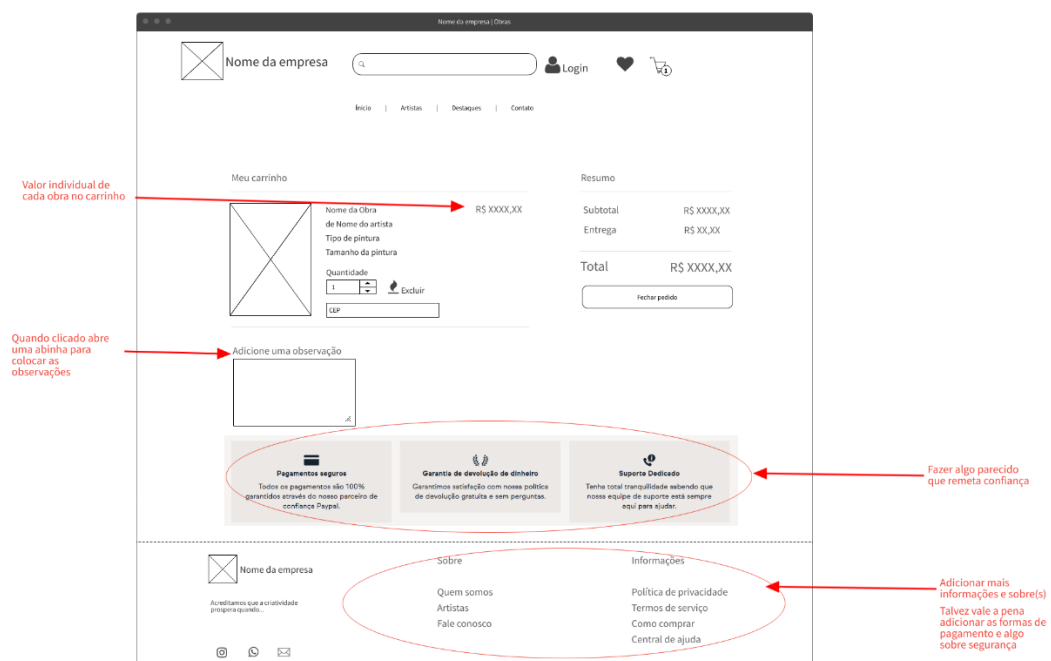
Nome da empresa | Obras

Nome da empresa

Login

1

Início | Artistas | Destaques | Contato

Valor individual de cada obra no carrinho

Meu carrinho

Nome da Obra
de Nome do artista
Tipo de pintura
Tamanho da pintura

R$ XXXX,XX

Quantidade
1
Excluir
CEP

Resumo

| Subtotal | R$ XXXX,XX |
|---|---|
| Entrega | R$ XX,XX |

Total R$ XXXX,XX

Fechar pedido

Quando clicado abre uma abinha para colocar as observações

Adicione uma observação

Pagamentos seguros
Todos os pagamentos são 100% garantidos através do nosso parceiro de confiança Paypal.

Garantia de devolução de dinheiro
Garantimos satisfação com nossa política de devolução gratuita e sem perguntas.

Suporte Dedicado
Tenha total tranquilidade sabendo que nossa equipe de suporte está sempre aqui para ajudar.

Fazer algo parecido que remeta confiança

Nome da empresa

Acreditamos que a criatividade prospera quando...

Sobre
Quem somos
Artistas
Fale conosco

Informações
Política de privacidade
Termos de serviço
Como comprar
Central de ajuda

Adicionar mais informações e sobre(s)

Talvez vale a pena adicionar as formas de pagamento e algo sobre segurança